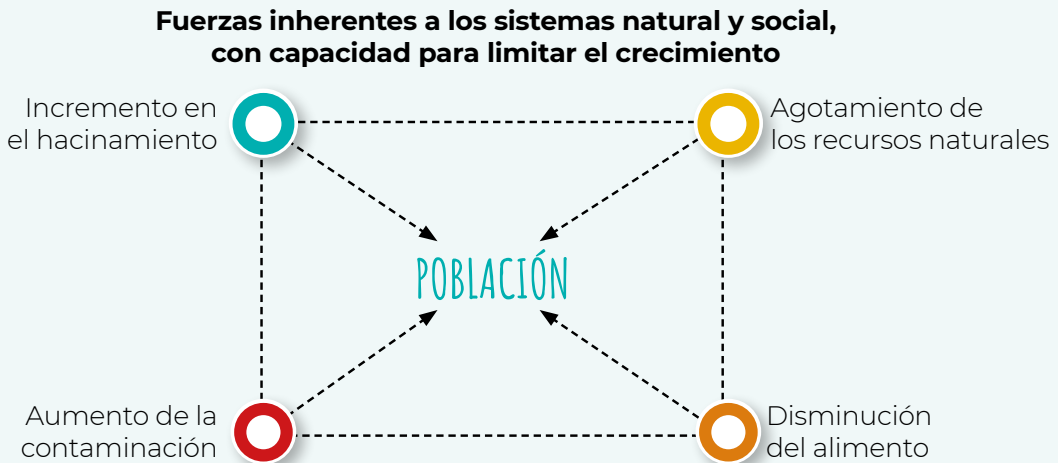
Fuerzas inherentes a los sistemas natural y social, con capacidad para limitar el crecimiento

Incremento en el hacinamiento

Agotamiento de los recursos naturales

POBLACIÓN

Aumento de la contaminación

Disminución del alimento